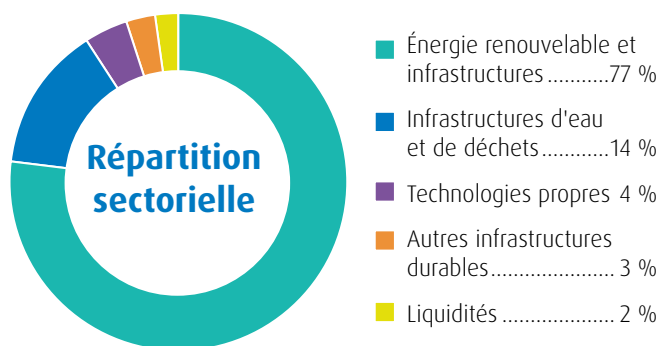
Répartition sectorielle

Énergie renouvelable et infrastructures ...........77 %

Infrastructures d'eau et de déchets ............14 %

Technologies propres 4 %

Autres infrastructures durables...................... 3 %

Liquidités .................... 2 %